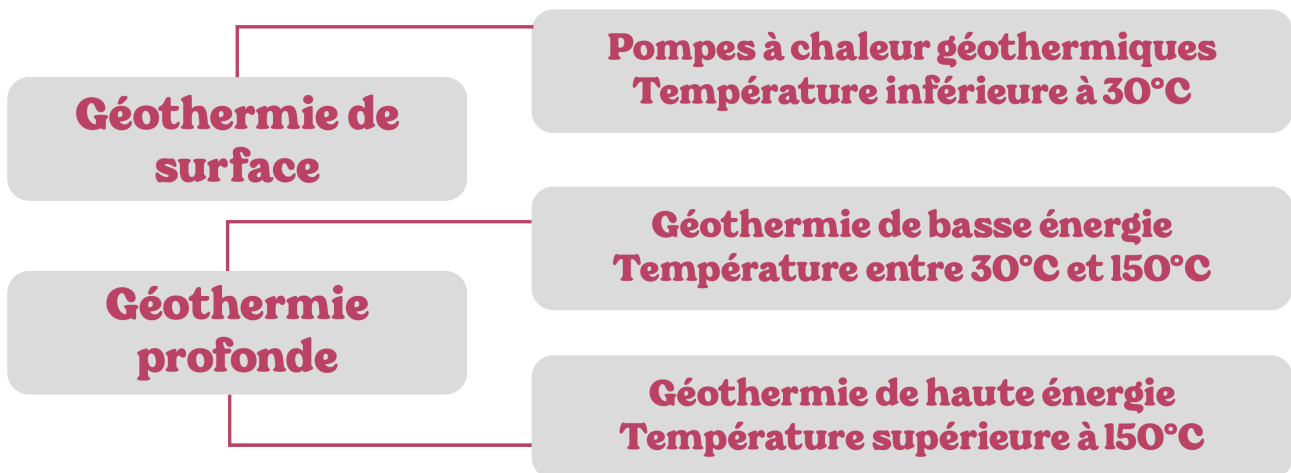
Géothermie de surface

Pompes à chaleur géothermiques
Température inférieure à 30°C

Géothermie profonde

Géothermie de basse énergie
Température entre 30°C et 150°C

Géothermie de haute énergie
Température supérieure à 150°C